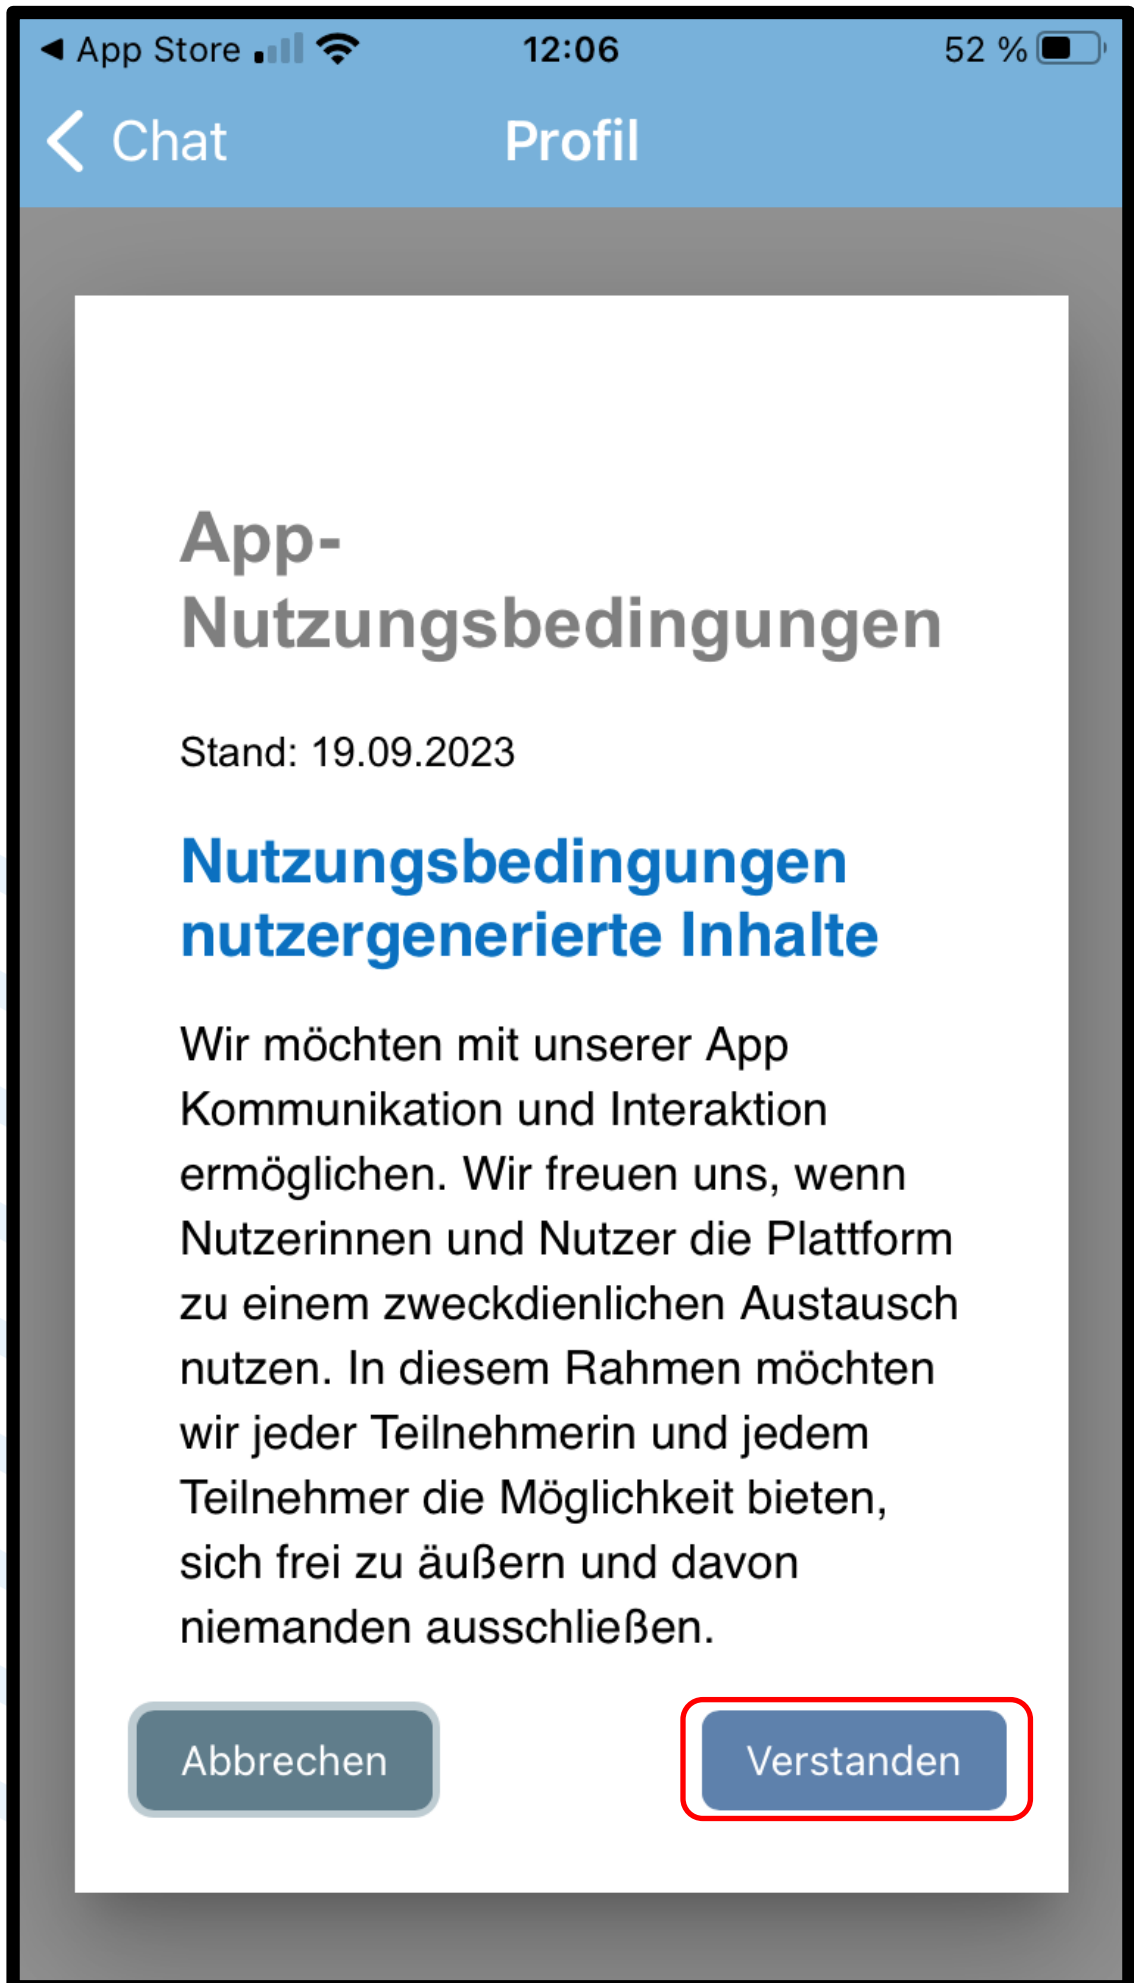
◀ App Store 12:06 52 %

< Chat Profil

App-Nutzungsbedingungen

Stand: 19.09.2023

Nutzungsbedingungen nutzergenerierte Inhalte

Wir möchten mit unserer App Kommunikation und Interaktion ermöglichen. Wir freuen uns, wenn Nutzerinnen und Nutzer die Plattform zu einem zweckdienlichen Austausch nutzen. In diesem Rahmen möchten wir jeder Teilnehmerin und jedem Teilnehmer die Möglichkeit bieten, sich frei zu äußern und davon niemanden ausschließen.

Abbrechen

Verstanden